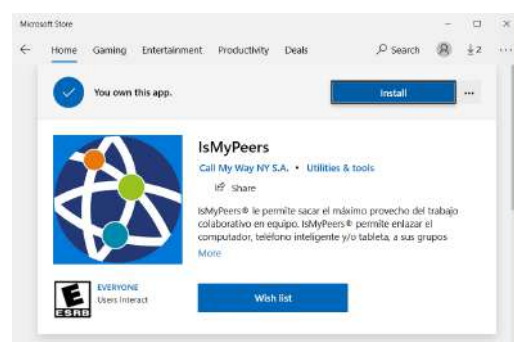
Microsoft Store

Home Gaming Entertainment Productivity Deals Search 2 ...

You own this app.

Install

...

IsMyPeers

Call My Way NY S.A. • Utilities & tools

Share

IsMyPeers® le permite sacar el máximo provecho del trabajo colaborativo en equipo. IsMyPeers® permite enlazar el computador, teléfono inteligente y/o tableta, a sus grupos

More

E
ESRB

EVERYONE
Users Interact

Wish list